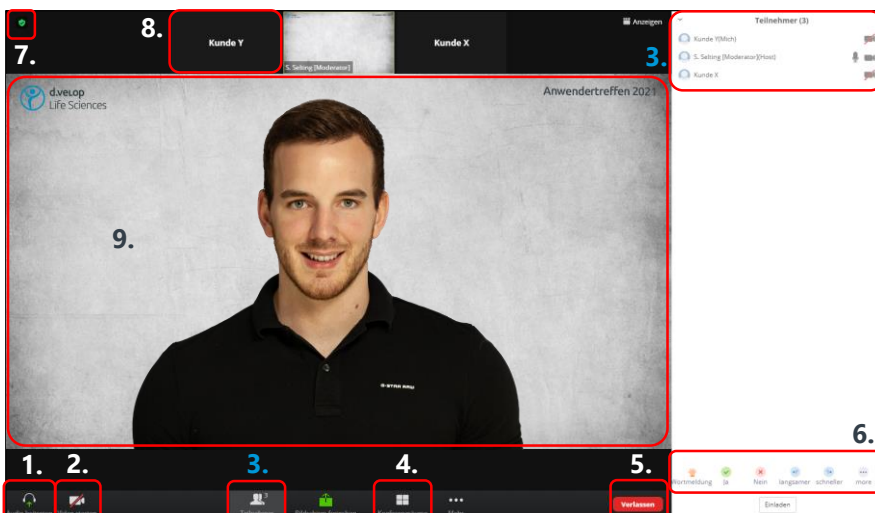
7.

8.

Kunde Y

S. Selting [Moderator]

Kunde X

Anzeigen

Teilnehmer (3)

3.

Kunde Y(Mich)

S. Selting (Moderator)(Host)

Kunde X

d.velop
Life Sciences

Anwendertreffen 2021

9.

STAR RAW

6.

Wortmeldung

Ja

Nein

langsamer

schneller

more

Einladen

1.

2.

3.

4.

5.

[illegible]

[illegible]

Teilnehmer

Bildschirm freigeben

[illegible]

Mehr

Verlassen